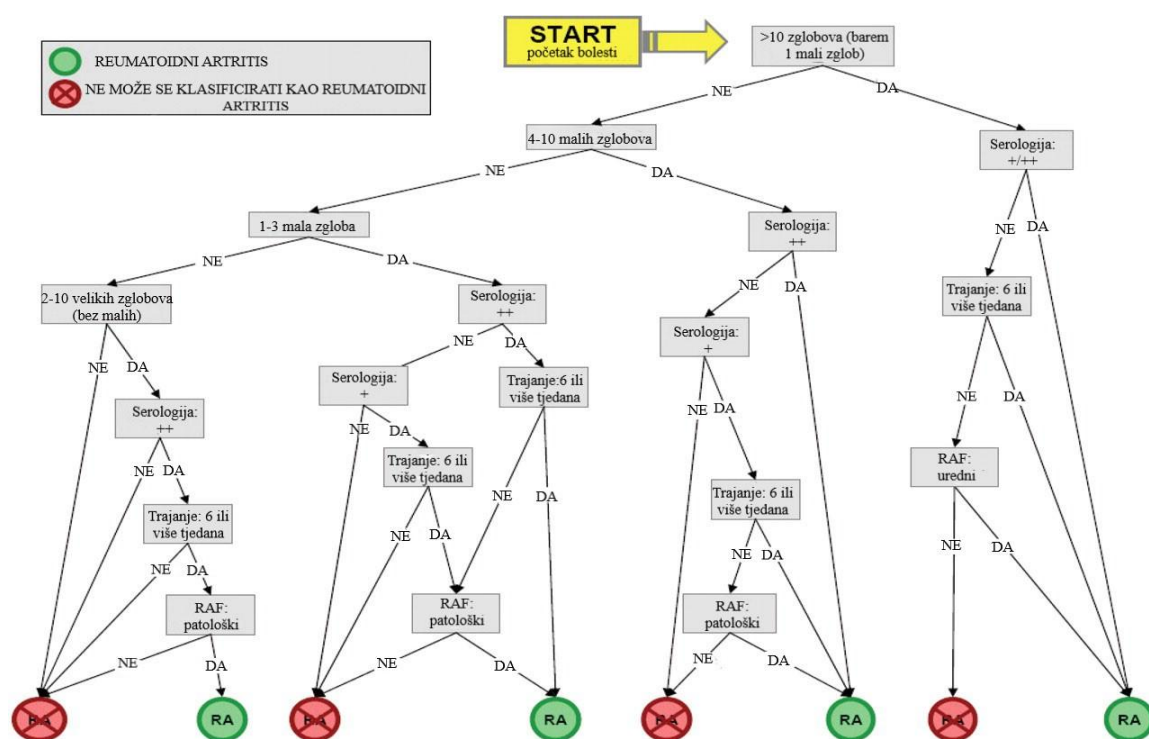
REUMATOIDNI ARTRITIS

NE MOŽE SE KLASIFICIRATI KAO REUMATOIDNI ARTRITIS

START
početak bolesti

>10 zglobova (barem 1 mali zglob)

NE

DA

4-10 malih zglobova

Serologija: +/++

NE

DA

1-3 mala zgloba

Serologija: ++

NE

DA

NE

DA

2-10 velikih zglobova (bez malih)

Serologija: ++

NE

DA

Trajanje: 6 ili više tjedana

NE

DA

Serologija: +

NE

DA

NE

DA

Serologija: +

Trajanje:6 ili više tjedana

NE

DA

Serologija: ++

NE

DA

NE

DA

RAF: uredni

Trajanje: 6 ili više tjedana

NE

DA

NE

DA

Trajanje: 6 ili više tjedana

NE

DA

Trajanje: 6 ili više tjedana

NE

DA

NE

DA

RAF: patološki

RAF: patološki

RAF: patološki

NE

DA

NE

DA

NE

DA

RA

RA

RA

RA

RA

RA

RA

RA